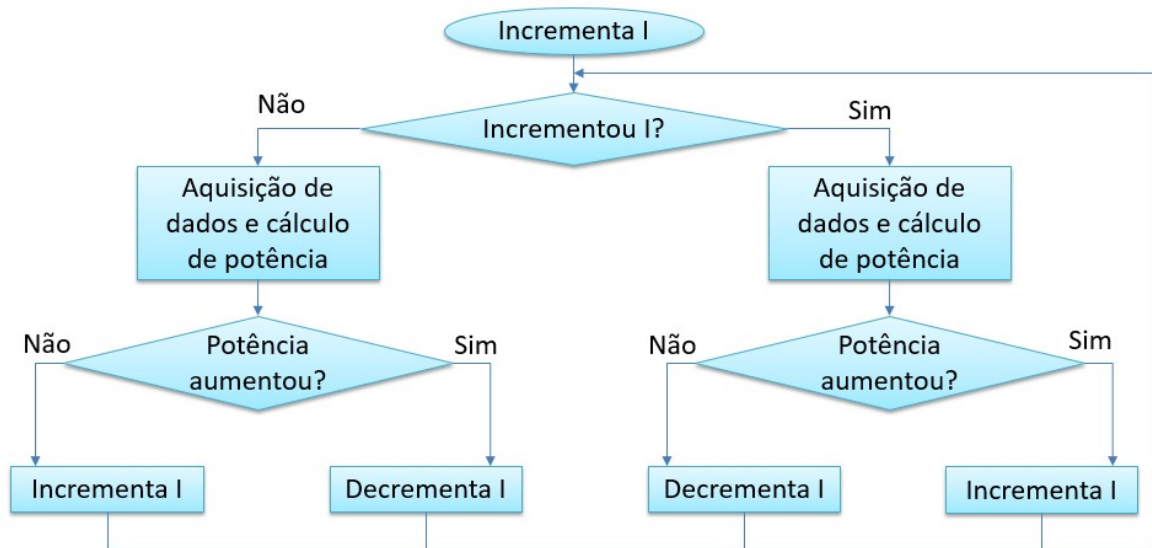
Incrementa I

Não

Incrementou I?

Sim

Aquisição de dados e cálculo de potência

Aquisição de dados e cálculo de potência

Não

Potência aumentou?

Sim

Não

Potência aumentou?

Sim

Incrementa I

Decrementa I

Decrementa I

Incrementa I